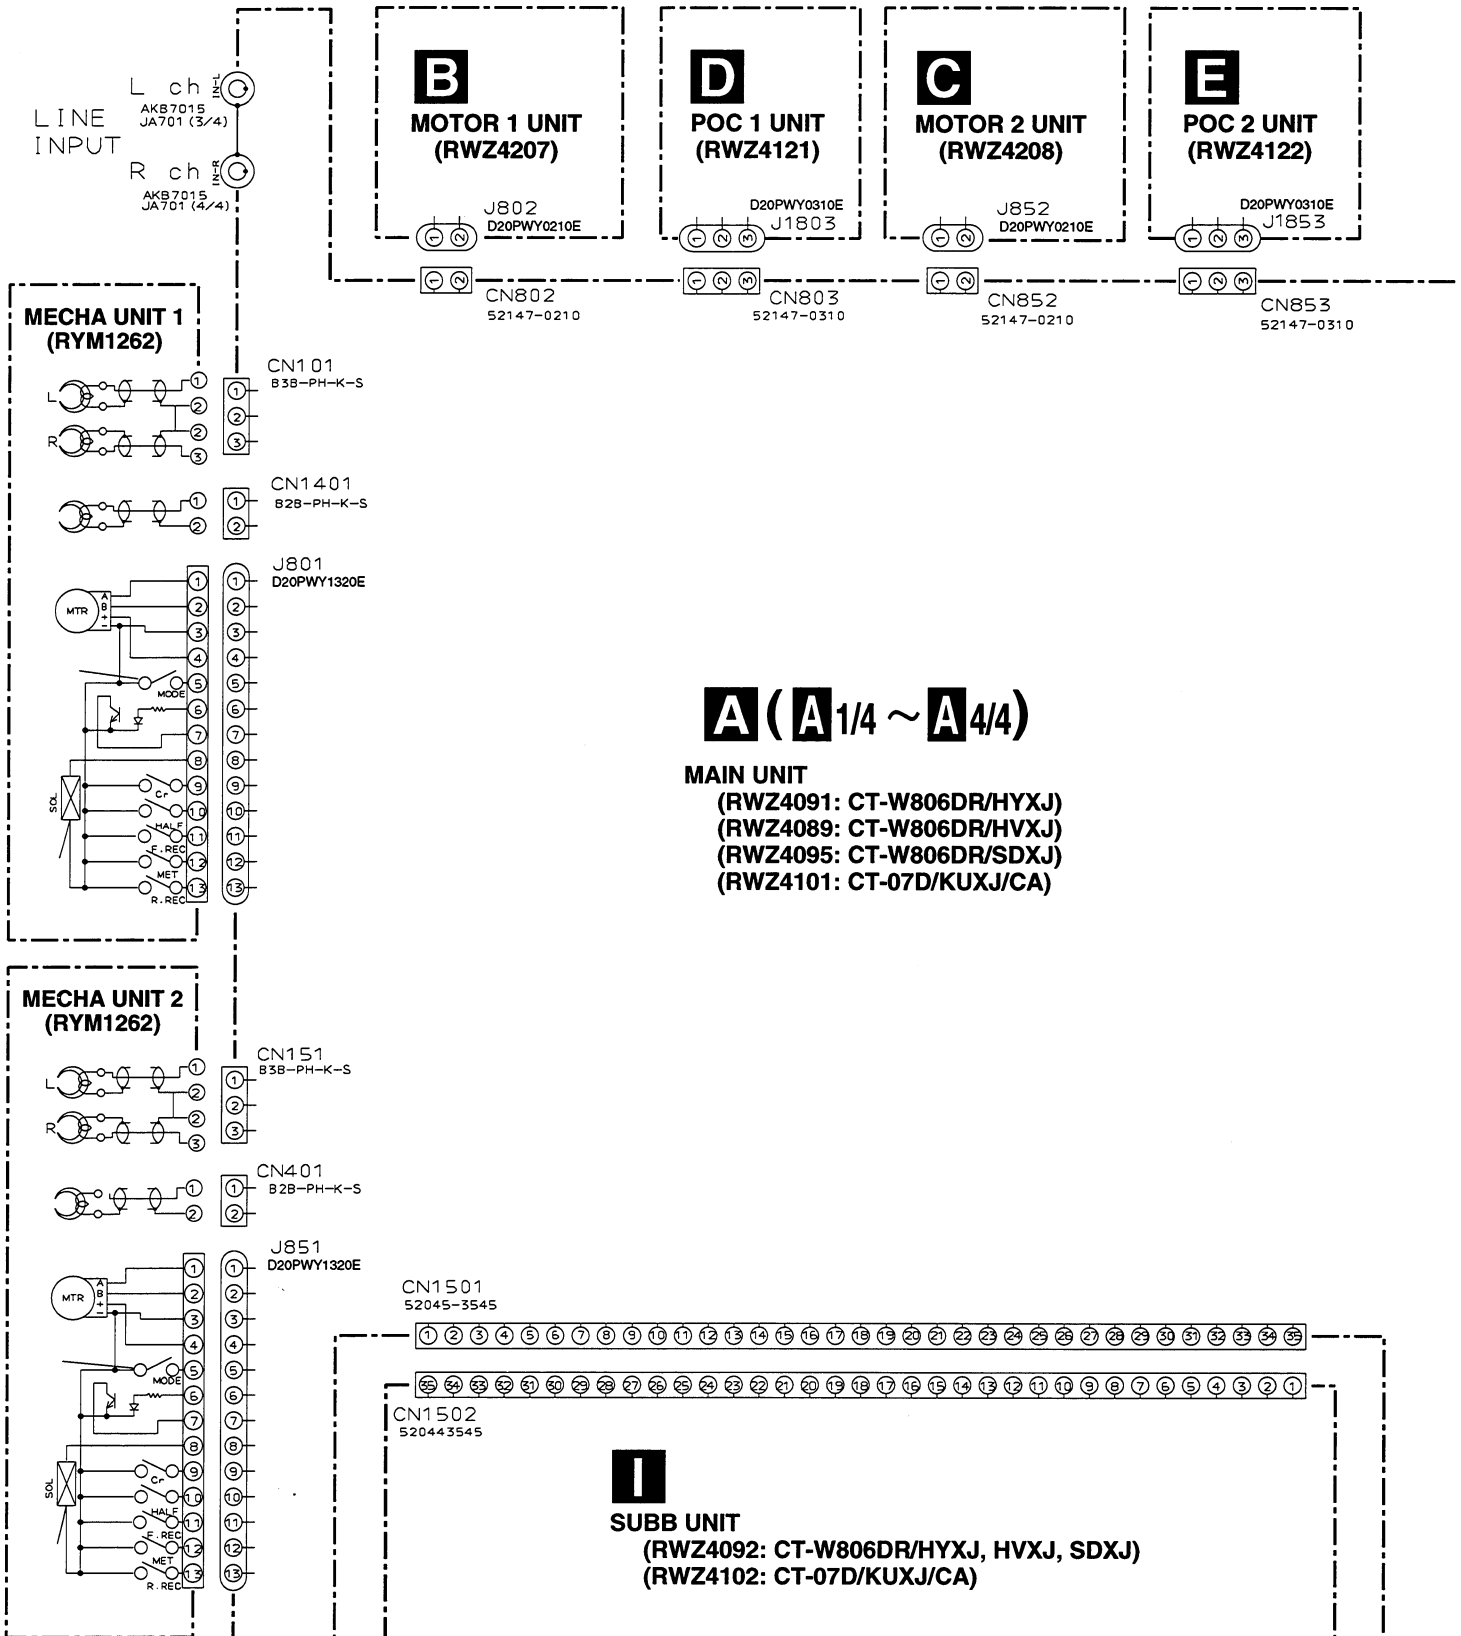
L ch IN-L
AKB7015
JA701 (3/4)
LINE
INPUT
R ch IN-R
AKB7015
JA701 (4/4)

B
MOTOR 1 UNIT
(RWZ4207)
J802
D20PWY0210E
1 2

D
POC 1 UNIT
(RWZ4121)
D20PWY0310E
J1803
1 2 3

C
MOTOR 2 UNIT
(RWZ4208)
J852
D20PWY0210E
1 2

E
POC 2 UNIT
(RWZ4122)
D20PWY0310E
J1853
1 2 3

1 2
CN802
52147-0210
1 2 3
CN803
52147-0310
1 2
CN852
52147-0210
1 2 3
CN853
52147-0310

MECHA UNIT 1
(RYM1262)
L
R
1 2 2 3
CN101
B3B-PH-K-S
1 2 3
1 2
CN1401
B2B-PH-K-S
1 2
MTR
A B + -
MODE
SOL
Cr
HALF
F.REC
MET
R.REC
1 2 3 4 5 6 7 8 9 10 11 12 13
J801
D20PWY1320E
1 2 3 4 5 6 7 8 9 10 11 12 13

A ( A 1/4 ~ A 4/4)
MAIN UNIT
(RWZ4091: CT-W806DR/HYXJ)
(RWZ4089: CT-W806DR/HVXJ)
(RWZ4095: CT-W806DR/SDXJ)
(RWZ4101: CT-07D/KUXJ/CA)

MECHA UNIT 2
(RYM1262)
L
R
1 2 2 3
CN151
B3B-PH-K-S
1 2 3
1 2
CN401
B2B-PH-K-S
1 2
MTR
A B + -
MODE
SOL
Cr
HALF
F.REC
MET
R.REC
1 2 3 4 5 6 7 8 9 10 11 12 13
J851
D20PWY1320E
1 2 3 4 5 6 7 8 9 10 11 12 13

CN1501
52045-3545
1 2 3 4 5 6 7 8 9 10 11 12 13 14 15 16 17 18 19 20 21 22 23 24 25 26 27 28 29 30 31 32 33 34 35
35 34 33 32 31 30 29 28 27 26 25 24 23 22 21 20 19 18 17 16 15 14 13 12 11 10 9 8 7 6 5 4 3 2 1
CN1502
520443545

I
SUBB UNIT
(RWZ4092: CT-W806DR/HYXJ, HVXJ, SDXJ)
(RWZ4102: CT-07D/KUXJ/CA)